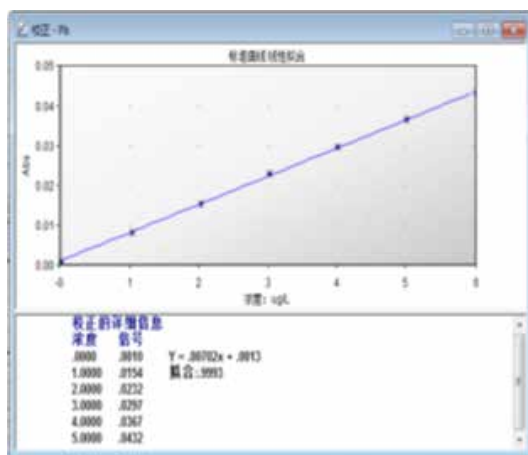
校正 - Pb

标准曲线线性拟合

0.05
0.04
0.03
0.02
0.01
0.00

Abs

0 1 2 3 4 5 6

浓度: ug/L

校正的详细信息
浓度 信号
.0000 .0010
1.0000 .0154
2.0000 .0232
3.0000 .0297
4.0000 .0367
5.0000 .0432

Y = .00702x + .0013
拟合: .9993